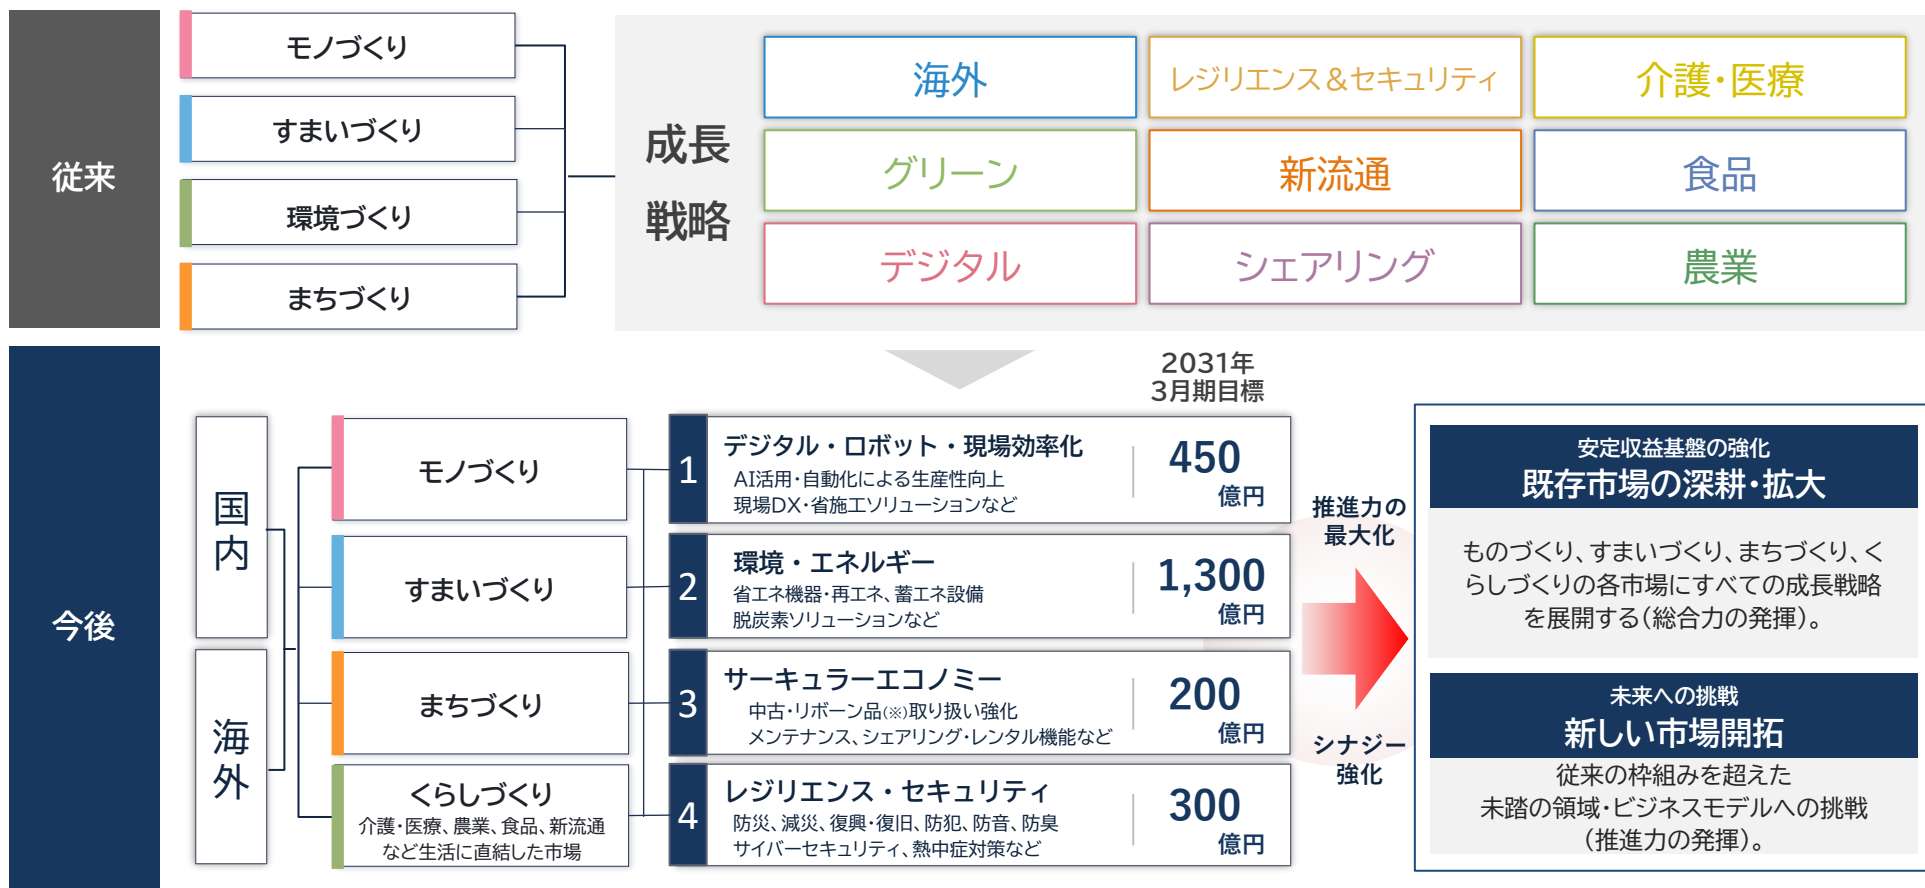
従来

モノづくり

すまいづくり

環境づくり

まちづくり

成長戦略

| 海外 | レジリエンス＆セキュリティ | 介護・医療 |
|---|---|---|
| グリーン | 新流通 | 食品 |
| デジタル | シェアリング | 農業 |

今後

国内

海外

モノづくり

すまいづくり

まちづくり

くらしづくり
介護・医療、農業、食品、新流通など生活に直結した市場

2031年3月期目標

1 デジタル・ロボット・現場効率化
AI活用・自動化による生産性向上
現場DX・省施工ソリューションなど
450 億円

2 環境・エネルギー
省エネ機器・再エネ、蓄エネ設備
脱炭素ソリューションなど
1,300 億円

3 サーキュラーエコノミー
中古・リボーン品(※)取り扱い強化
メンテナンス、シェアリング・レンタル機能など
200 億円

4 レジリエンス・セキュリティ
防災、減災、復興・復旧、防犯、防音、防臭
サイバーセキュリティ、熱中症対策など
300 億円

推進力の最大化

シナジー強化

安定収益基盤の強化
既存市場の深耕・拡大

ものづくり、すまいづくり、まちづくり、くらしづくりの各市場にすべての成長戦略を展開する（総合力の発揮）。

未来への挑戦
新しい市場開拓

従来の枠組みを超えた
未踏の領域・ビジネスモデルへの挑戦
（推進力の発揮）。